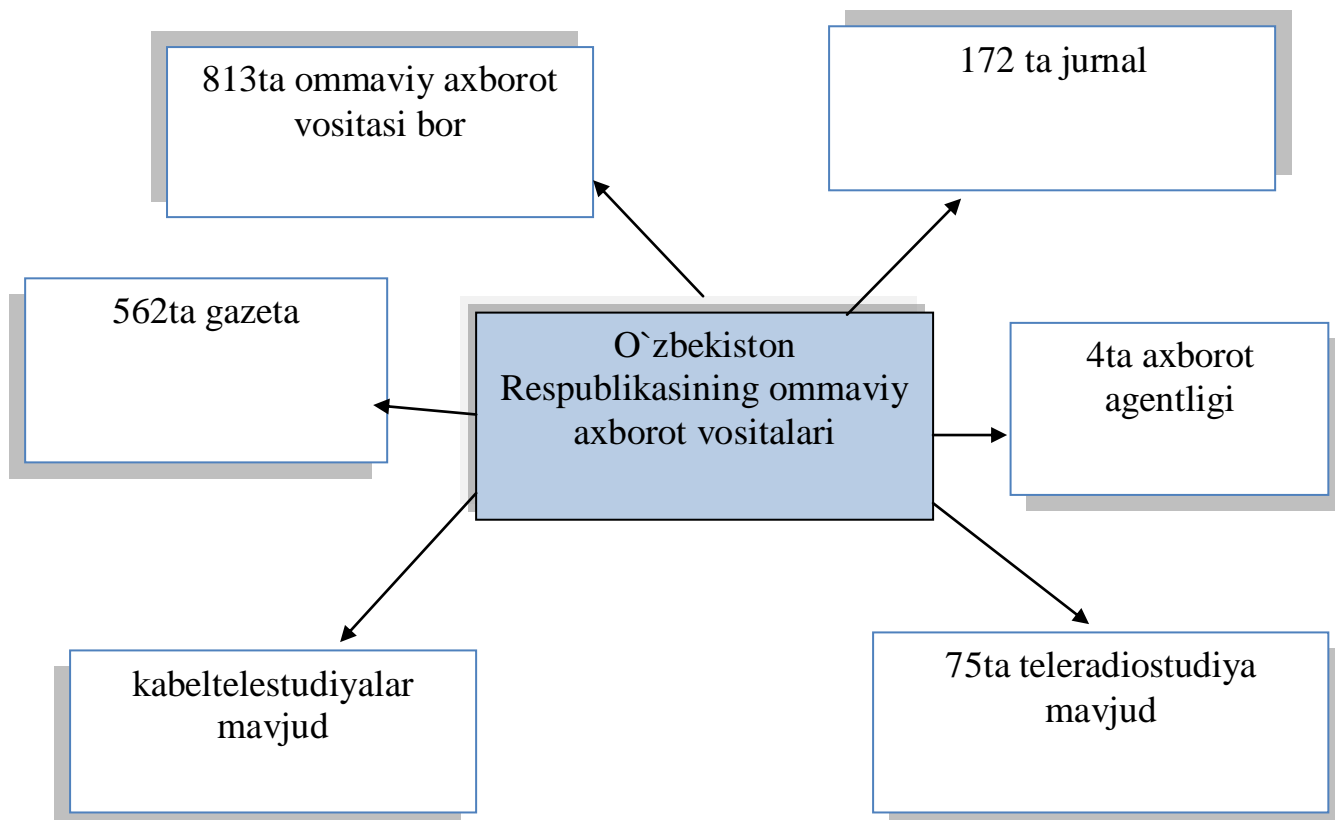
813ta ommaviy axborot vositasi bor

172 ta jurnal

562ta gazeta

O`zbekiston Respublikasining ommaviy axborot vositalari

4ta axborot agentligi

kabeltelestudiyalar mavjud

75ta teleradiostudiya mavjud